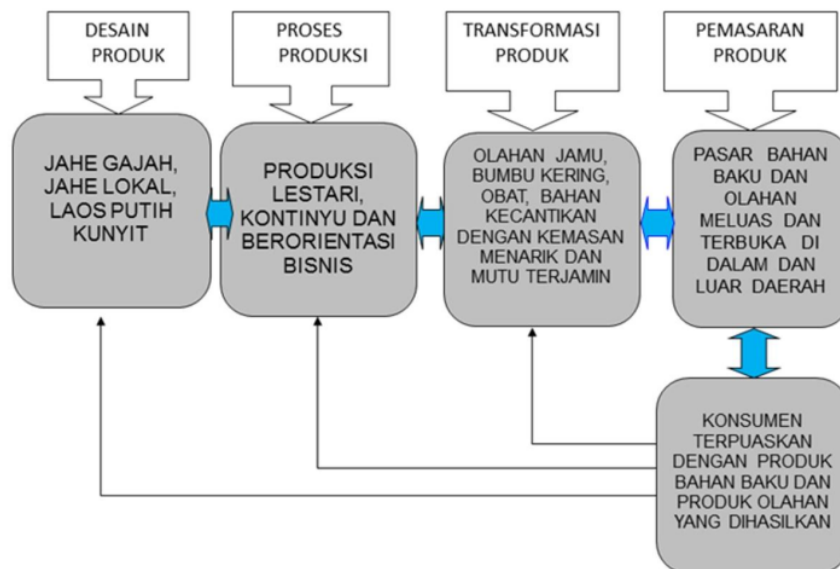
DESAIN PRODUK

PROSES PRODUKSI

TRANSFORMASI PRODUK

PEMASARAN PRODUK

JAHE GAJAH, JAHE LOKAL, LAOS PUTIH KUNYIT

PRODUKSI LESTARI, KONTINYU DAN BERORIENTASI BISNIS

OLAHAN JAMU, BUMBU KERING, OBAT, BAHAN KECANTIKAN DENGAN KEMASAN MENARIK DAN MUTU TERJAMIN

PASAR BAHAN BAKU DAN OLAHAN MELUAS DAN TERBUKA DI DALAM DAN LUAR DAERAH

KONSUMEN TERPUASKAN DENGAN PRODUK BAHAN BAKU DAN PRODUK OLAHAN YANG DIHASILKAN